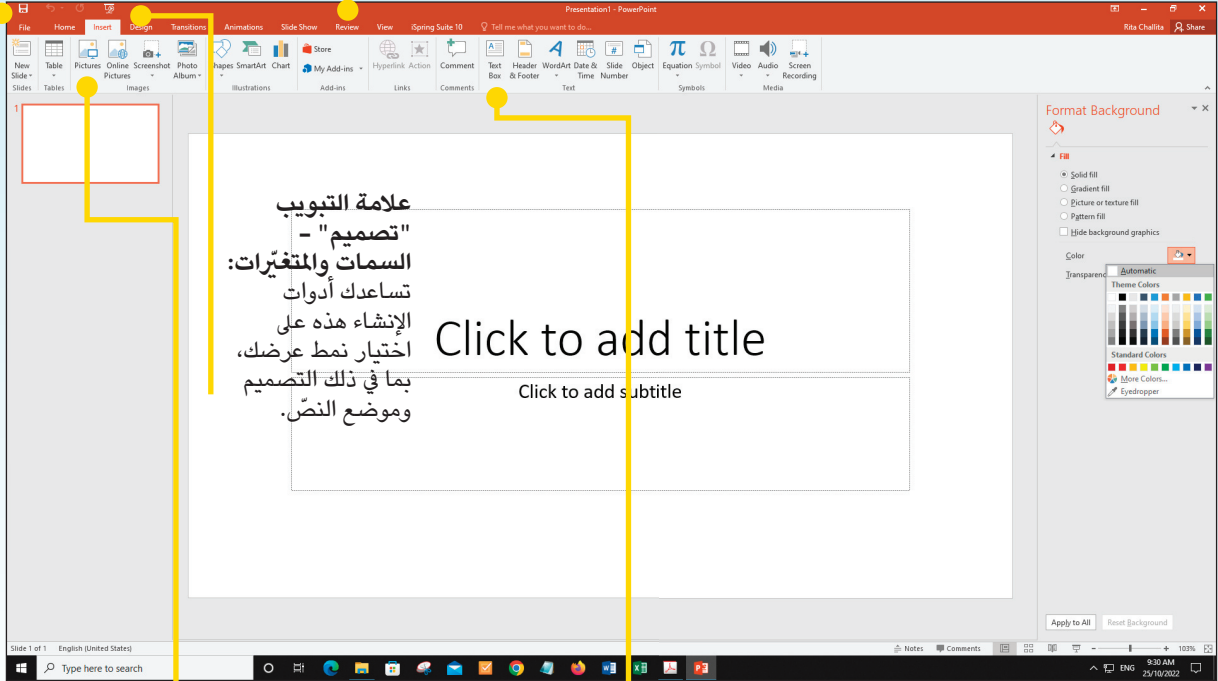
Presentation1 - PowerPoint

Rita Challita

Share

File Home Insert Design Transitions Animations Slide Show Review View iSpring Suite 10 Tell me what you want to do...

New Slide Table Pictures Online Pictures Screenshot Photo Album Shapes SmartArt Chart Store My Add-ins Hyperlink Action Comment Text Box Header & Footer WordArt Date & Time Slide Number Object Equation Symbol Video Audio Screen Recording

Slides Tables Images Illustrations Add-ins Links Comments Text Symbols Media

1

علامة التبويب "تصميم" – السمات والمتغيّرات: تساعدك أدوات الإنشاء هذه على اختيار نمط عرضك، بما في ذلك التصميم وموضع النصّ.

Click to add title

Click to add subtitle

Format Background

Fill

Solid fill

Gradient fill

Picture or texture fill

Pattern fill

Hide background graphics

Color

Transparency

Automatic

Theme Colors

Standard Colors

More Colors...

Eyedropper

Apply to All

Reset Background

Slide 1 of 1 English (United States)

Notes Comments 103%

Type here to search

ENG 9:30 AM 25/10/2022